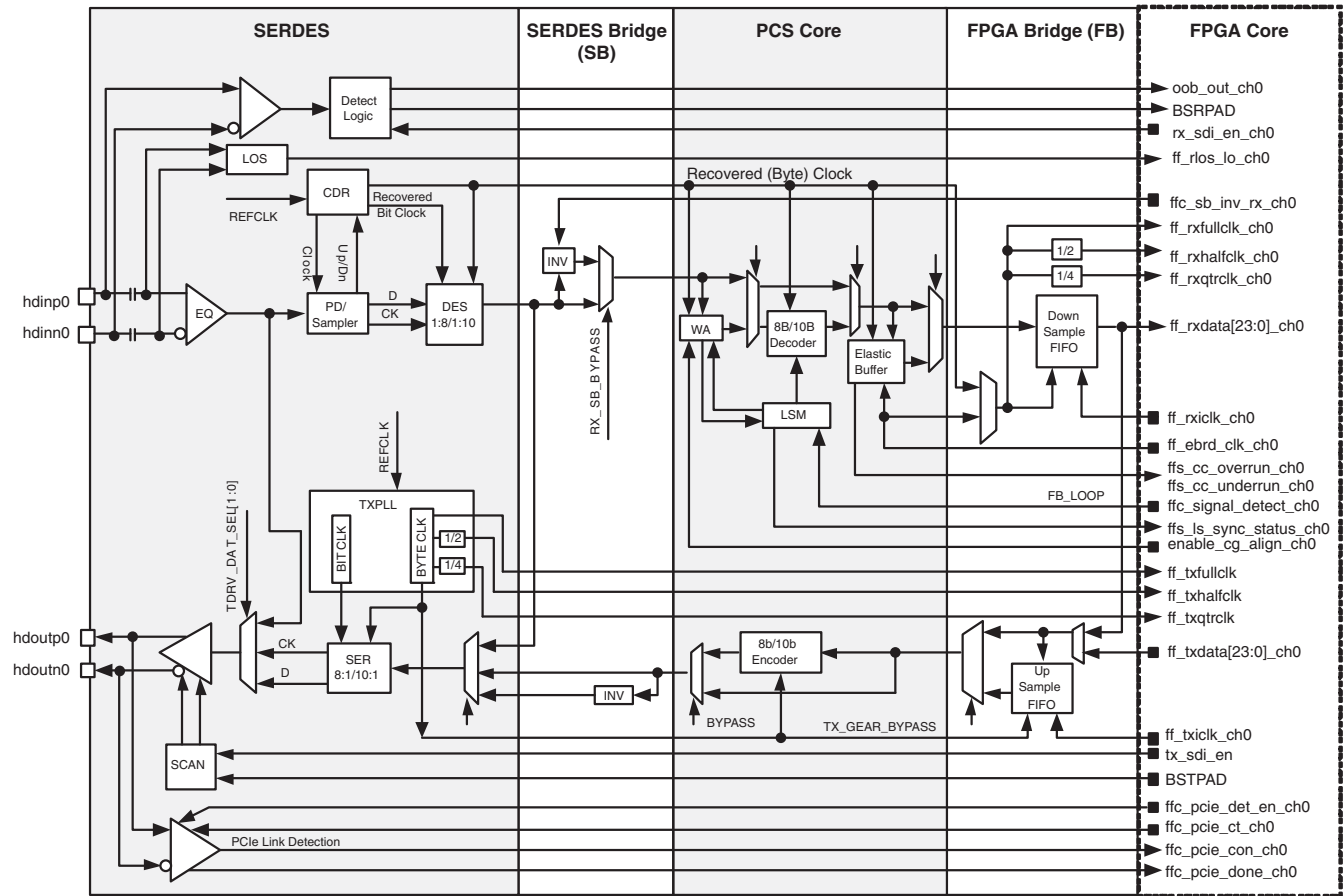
SERDES

SERDES Bridge (SB)

PCS Core

FPGA Bridge (FB)

FPGA Core

Detect Logic

LOS

CDR

Recovered Bit Clock

REFCLK

Clock

Up/Dn

PD/ Sampler

D

CK

DES 1:8/1:10

EQ

hdinp0

hdinn0

INV

RX_SB_BYPASS

Recovered (Byte) Clock

WA

8B/10B Decoder

Elastic Buffer

LSM

1/2

1/4

Down Sample FIFO

oob_out_ch0

BSRPAD

rx_sdi_en_ch0

ff_rlos_lo_ch0

ffc_sb_inv_rx_ch0

ff_rxfullclk_ch0

ff_rxhalfclk_ch0

ff_rxqtrclk_ch0

ff_rxdata[23:0]_ch0

ff_rxiclk_ch0

ff_ebrd_clk_ch0

ffs_cc_overrun_ch0

ffs_cc_underrun_ch0

FB_LOOP

ffc_signal_detect_ch0

ffs_ls_sync_status_ch0

enable_cg_align_ch0

REFCLK

TXPLL

BIT CLK

BYTE CLK

1/2

1/4

TDRV_DAT_SEL[1:0]

ff_txfullclk

ff_txhalfclk

ff_txqtrclk

hdoutp0

hdoutn0

CK

D

SER 8:1/10:1

INV

8b/10b Encoder

BYPASS

TX_GEAR_BYPASS

Up Sample FIFO

ff_txdata[23:0]_ch0

ff_txiclk_ch0

tx_sdi_en

SCAN

BSTPAD

PCIe Link Detection

ffc_pcie_det_en_ch0

ffc_pcie_ct_ch0

ffc_pcie_con_ch0

ffc_pcie_done_ch0